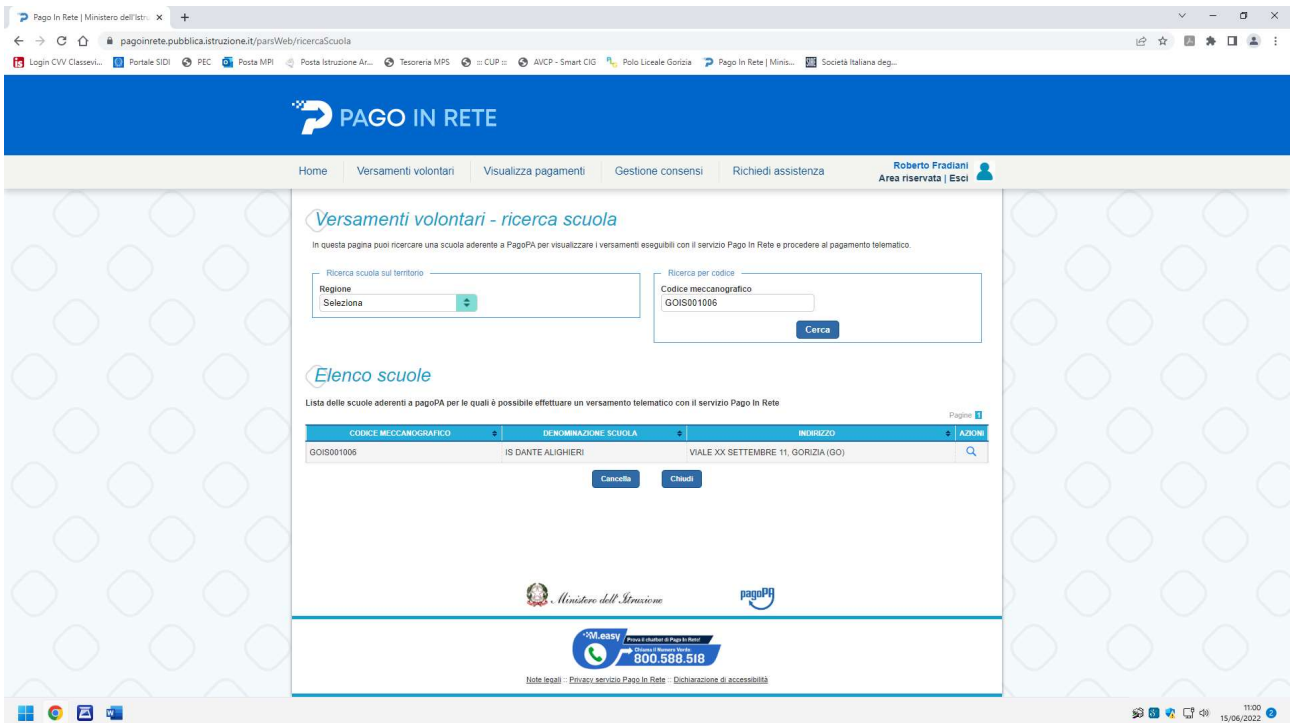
Pago In Rete | Ministero dell'Istru ×

pagoinrete.pubblica.istruzione.it/parsWeb/ricercaScuola

Login CVV Classevi... Portale SIDI PEC Posta MPI Posta Istruzione Ar... Tesoreria MPS :: CUP :: AVCP - Smart CIG Polo Liceale Gorizia Pago In Rete | Minis... Società Italiana deg...

PAGO IN RETE

Home Versamenti volontari Visualizza pagamenti Gestione consensi Richiedi assistenza Roberto Fradiani Area riservata | Esci

Versamenti volontari - ricerca scuola

In questa pagina puoi ricercare una scuola aderente a PagoPA per visualizzare i versamenti eseguibili con il servizio Pago In Rete e procedere al pagamento telematico.

Ricerca scuola sul territorio
Regione
Seleziona

Ricerca per codice
Codice meccanografico
GOIS001006
Cerca

Elenco scuole

Lista delle scuole aderenti a pagoPA per le quali è possibile effettuare un versamento telematico con il servizio Pago In Rete

Pagine: 1

| CODICE MECCANOGRAFICO | DENOMINAZIONE SCUOLA | INDIRIZZO | AZIONI |
|---|---|---|---|
| GOIS001006 | IS DANTE ALIGHIERI | VIALE XX SETTEMBRE 11, GORIZIA (GO) | |

Cancella Chiudi

Ministero dell'Istruzione pagoPA

M.easy Prova il chatbot di Pago In Rete! Chiama il Numero Verde 800.588.518

Note legali :: Privacy servizio Pago In Rete :: Dichiarazione di accessibilità

11:00 15/06/2022